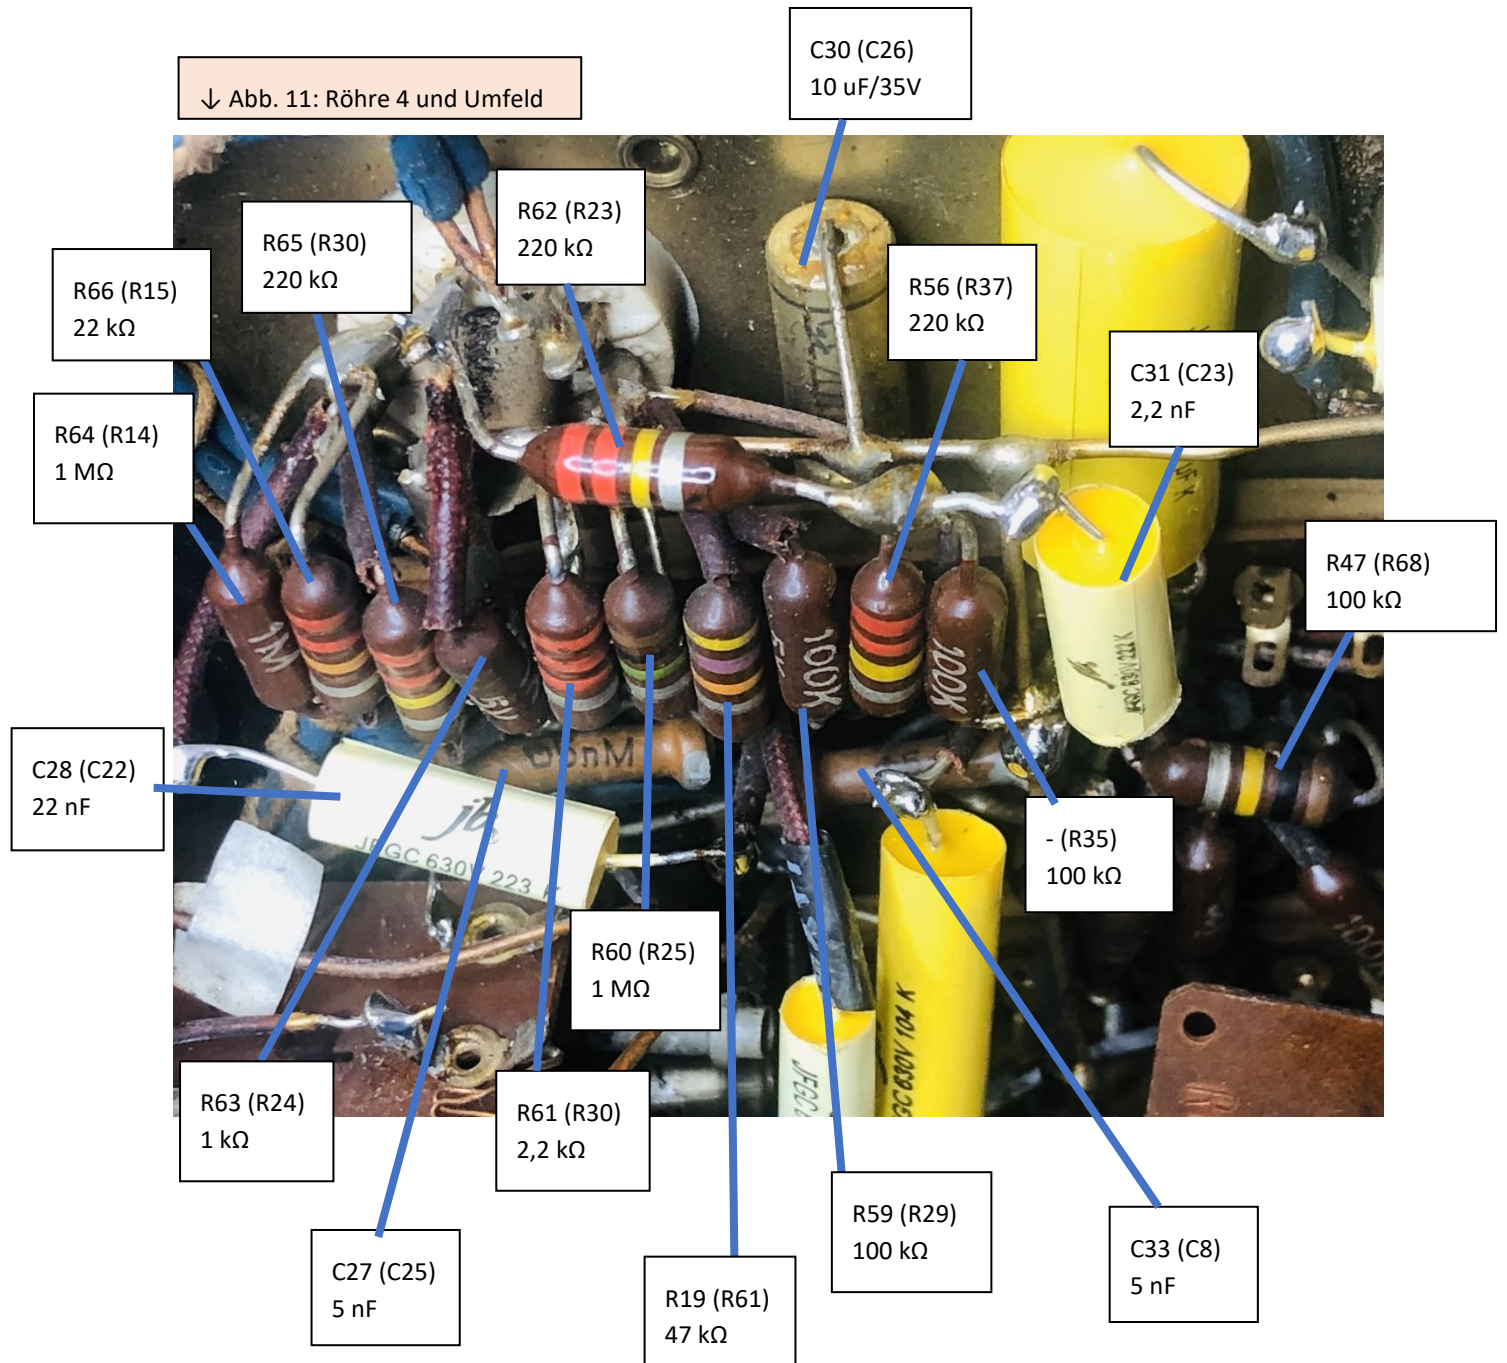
↓ Abb. 11: Röhre 4 und Umfeld

C30 (C26)
10 uF/35V

R62 (R23)
220 kΩ

R65 (R30)
220 kΩ

R66 (R15)
22 kΩ

R56 (R37)
220 kΩ

C31 (C23)
2,2 nF

R64 (R14)
1 MΩ

R47 (R68)
100 kΩ

1M

100K

100K

JFGC 630V 222 K

C28 (C22)
22 nF

jb
JFGC 630V 223 K

- (R35)
100 kΩ

R60 (R25)
1 MΩ

JFGC 630V 104 K

R63 (R24)
1 kΩ

R61 (R30)
2,2 kΩ

R59 (R29)
100 kΩ

C33 (C8)
5 nF

C27 (C25)
5 nF

R19 (R61)
47 kΩ